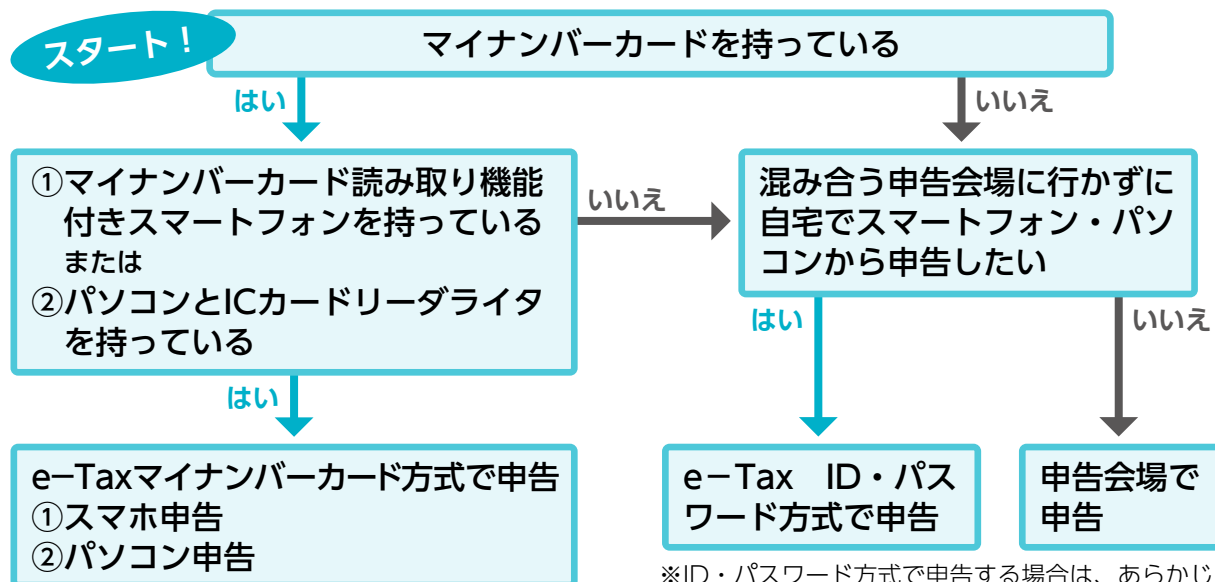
スタート！

マイナンバーカードを持っている

はい

いいえ

①マイナンバーカード読み取り機能付きスマートフォンを持っている
または
②パソコンとICカードリーダライタを持っている

いいえ

混み合う申告会場に行かずに自宅でスマートフォン・パソコンから申告したい

はい

いいえ

はい

e−Taxマイナンバーカード方式で申告
①スマホ申告
②パソコン申告

e−Tax　ID・パスワード方式で申告

申告会場で申告

※ID・パスワード方式で申告する場合は、あらかじ